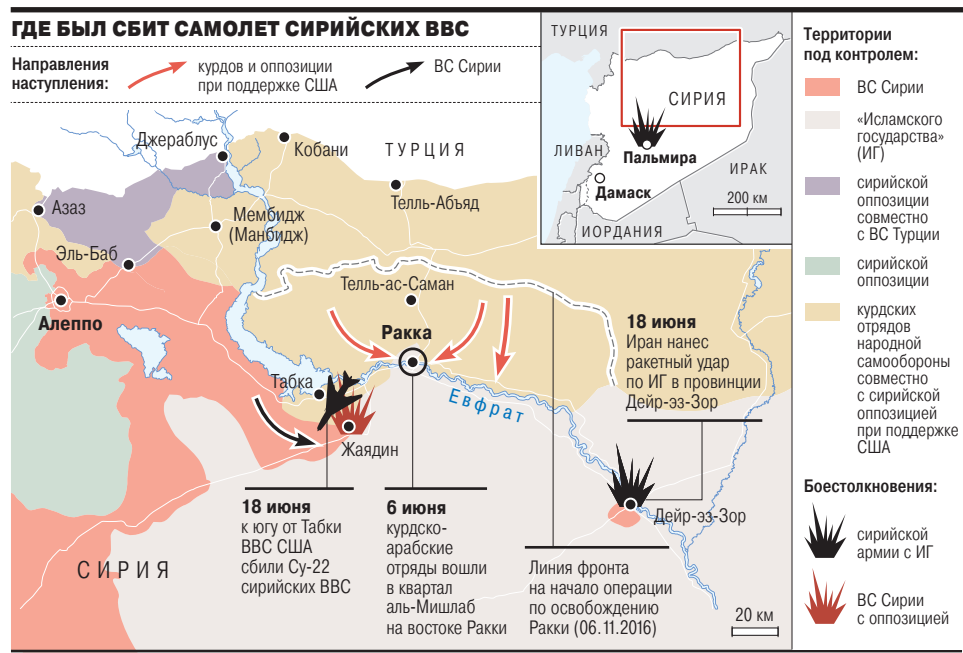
ГДЕ БЫЛ СБИТ САМОЛЕТ СИРИЙСКИХ ВВС

Направления наступления:
курдов и оппозиции при поддержке США
ВС Сирии

ТУРЦИЯ
СИРИЯ
ЛИВАН
Пальмира
ИРАК
Дамаск
200 км
ИОРДАНИЯ

Джераблус
Кобани
ТУРЦИЯ
Азаз
Манбидж (Манбидж)
Телль-Абьяд
Эль-Баб
Алеппо
Телль-ас-Саман
Ракка
Табка
Жаядин
Евфрат
Дейр-эз-Зор
СИРИЯ
20 км

18 июня
Иран нанес ракетный удар по ИГ в провинции Дейр-эз-Зор

18 июня
к югу от Табки ВВС США сбили Су-22 сирийских ВВС

6 июня
курдско-арабские отряды вошли в квартал аль-Мишлаб на востоке Ракки

Линия фронта на начало операции по освобождению Ракки (06.11.2016)

Территории под контролем:
ВС Сирии
«Исламского государства» (ИГ)
сирийской оппозиции совместно с ВС Турции
сирийской оппозиции
курдских отрядов народной самообороны совместно с сирийской оппозицией при поддержке США

Боестолкновения:
сирийской армии с ИГ
ВС Сирии с оппозицией